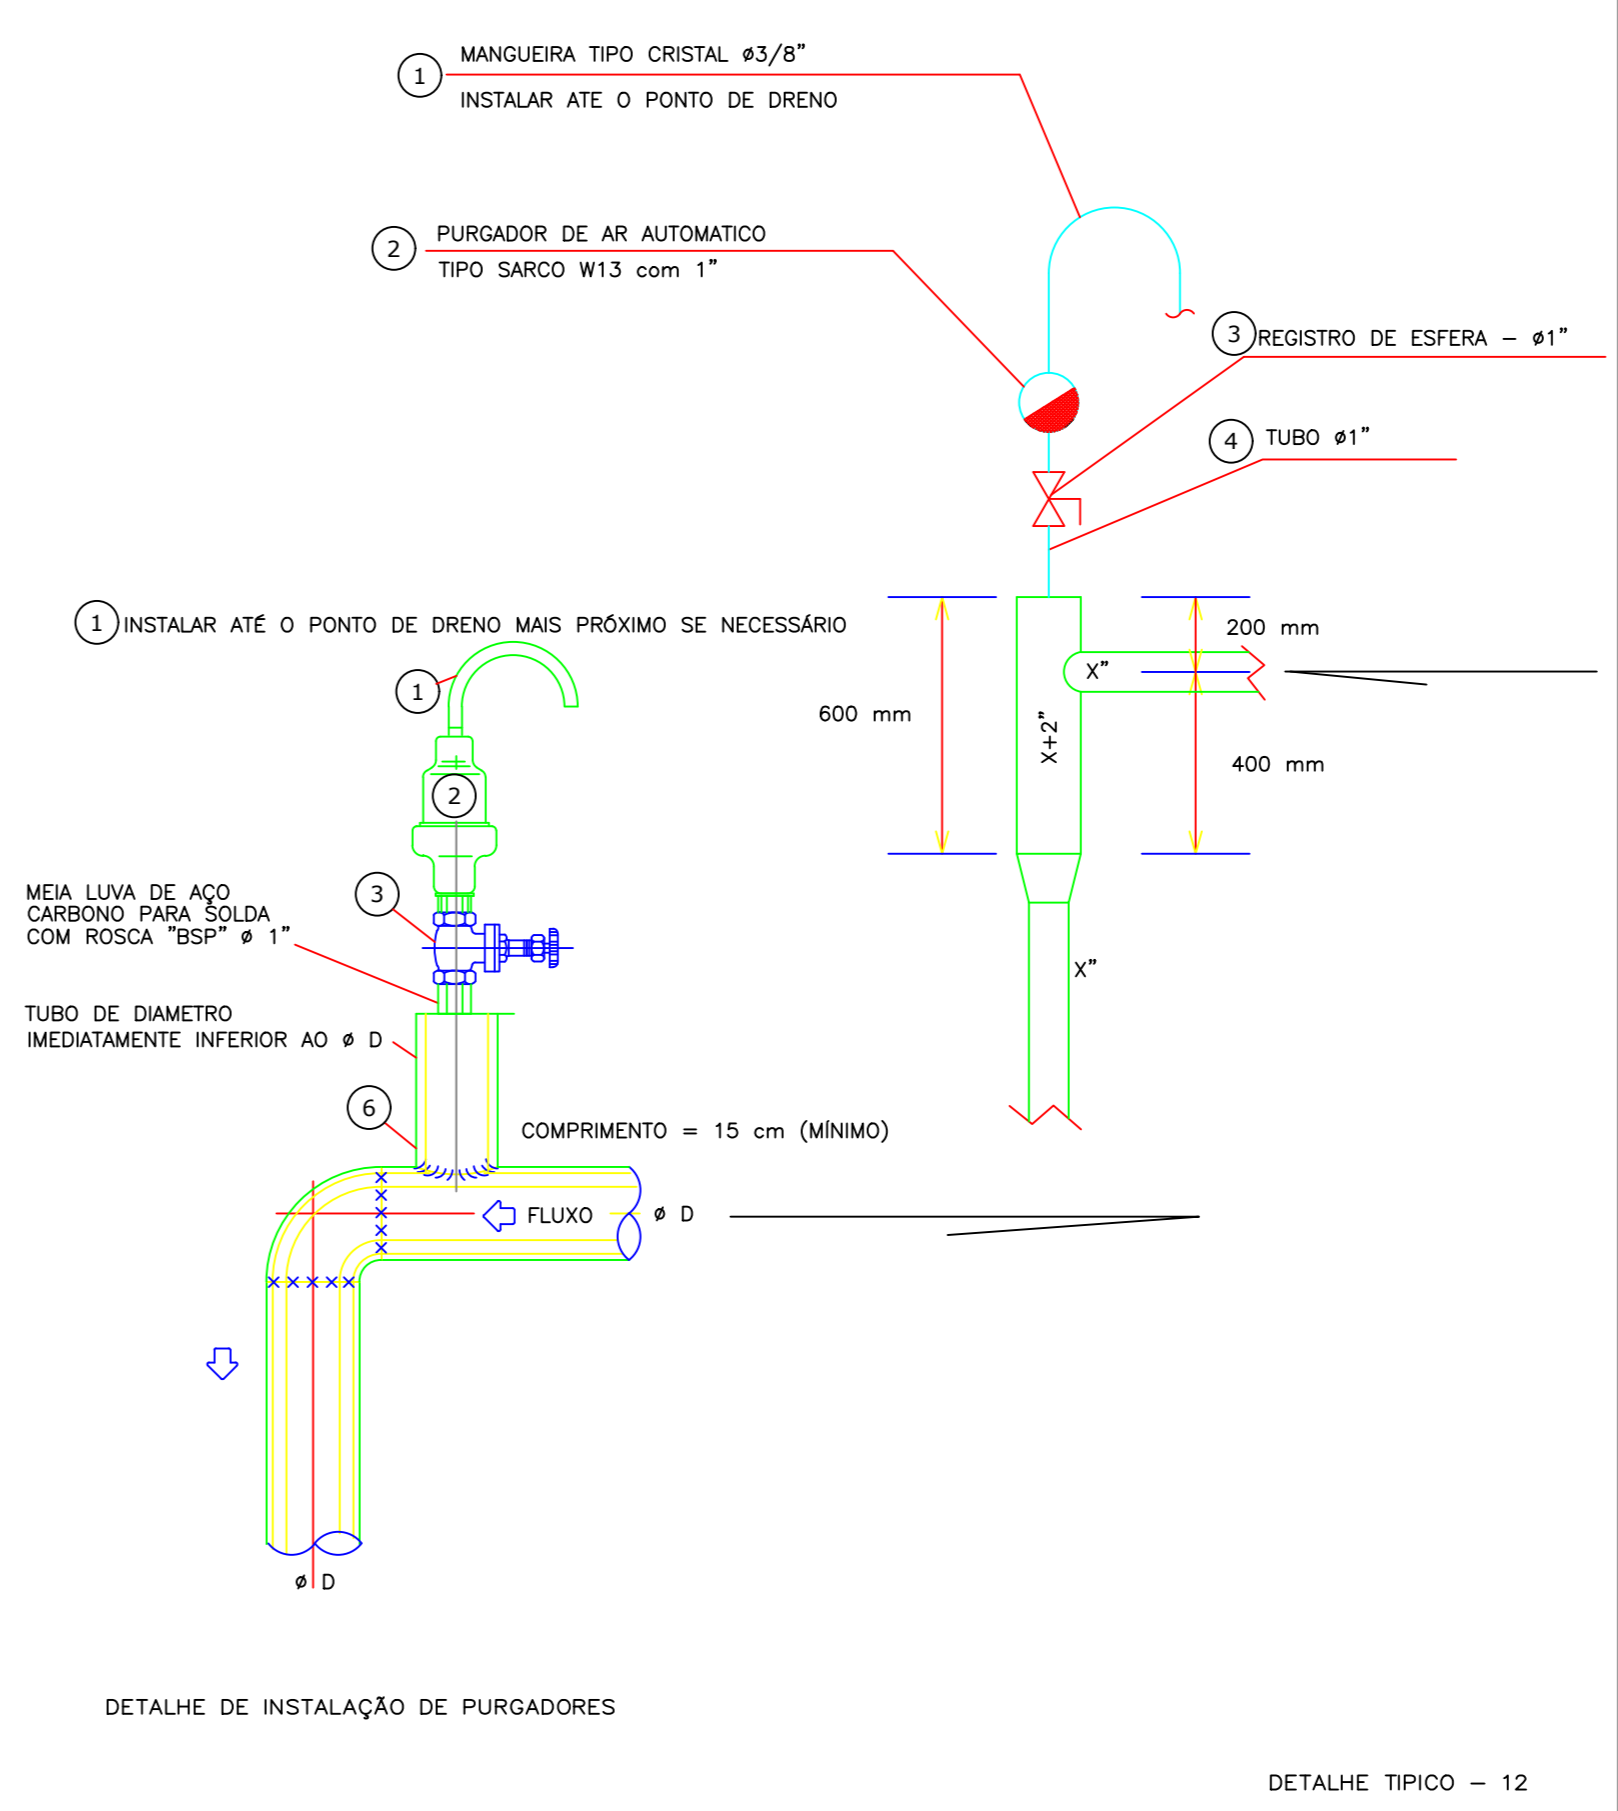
1 MANGUEIRA TIPO CRISTAL ø3/8"
INSTALAR ATE O PONTO DE DRENO

2 PURGADOR DE AR AUTOMATICO
TIPO SARCO W13 com 1"

3 REGISTRO DE ESFERA – ø1"

4 TUBO ø1"

1 INSTALAR ATÉ O PONTO DE DRENO MAIS PRÓXIMO SE NECESSÁRIO

1

2

200 mm

X"

600 mm

X+2"

400 mm

MEIA LUVA DE AÇO CARBONO PARA SOLDA COM ROSCA "BSP" ø 1"

3

X"

TUBO DE DIAMETRO IMEDIATAMENTE INFERIOR AO ø D

6

COMPRIMENTO = 15 cm (MÍNIMO)

FLUXO

ø D

ø D

DETALHE DE INSTALAÇÃO DE PURGADORES

DETALHE TIPICO – 12